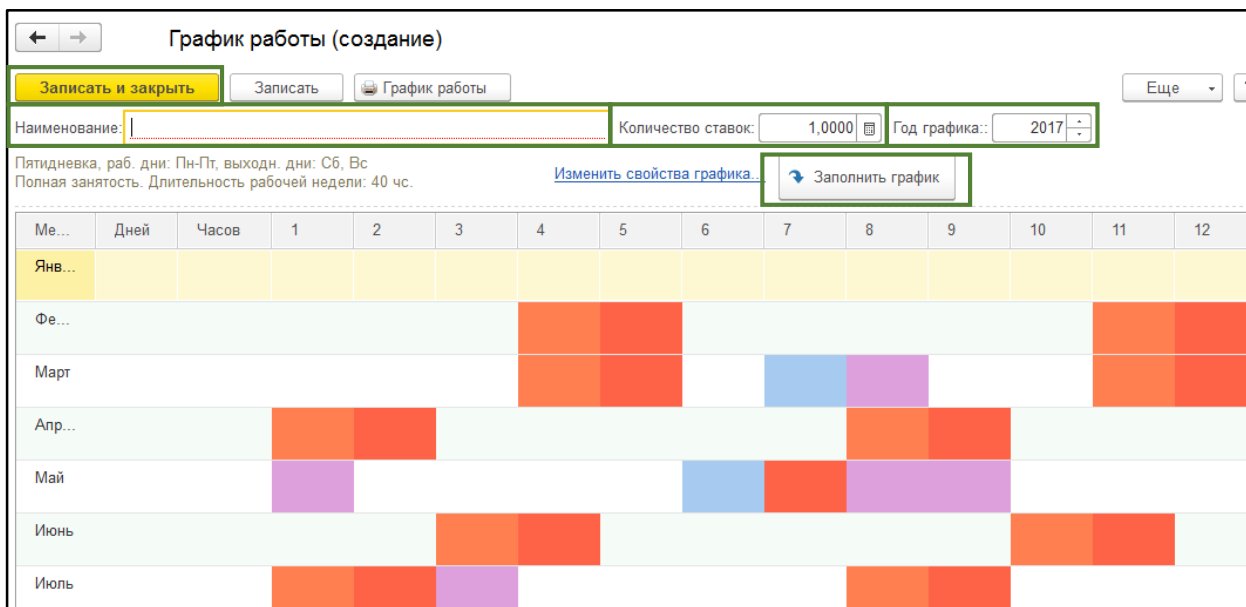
График работы (создание)

Записать и закрыть | Записать | График работы | Еще

Наименование: | Количество ставок: 1,0000 | Год графика:: 2017

Пятидневка, раб. дни: Пн-Пт, выходн. дни: Сб, Вс
Полная занятость. Длительность рабочей недели: 40 чс.

Изменить свойства графика...

Заполнить график

| Ме... | Дней | Часов | 1 | 2 | 3 | 4 | 5 | 6 | 7 | 8 | 9 | 10 | 11 | 12 |
|---|---|---|---|---|---|---|---|---|---|---|---|---|---|---|
| Янв... | | | | | | | | | | | | | | |
| Фе... | | | | | | | | | | | | | | |
| Март | | | | | | | | | | | | | | |
| Апр... | | | | | | | | | | | | | | |
| Май | | | | | | | | | | | | | | |
| Июнь | | | | | | | | | | | | | | |
| Июль | | | | | | | | | | | | | | |